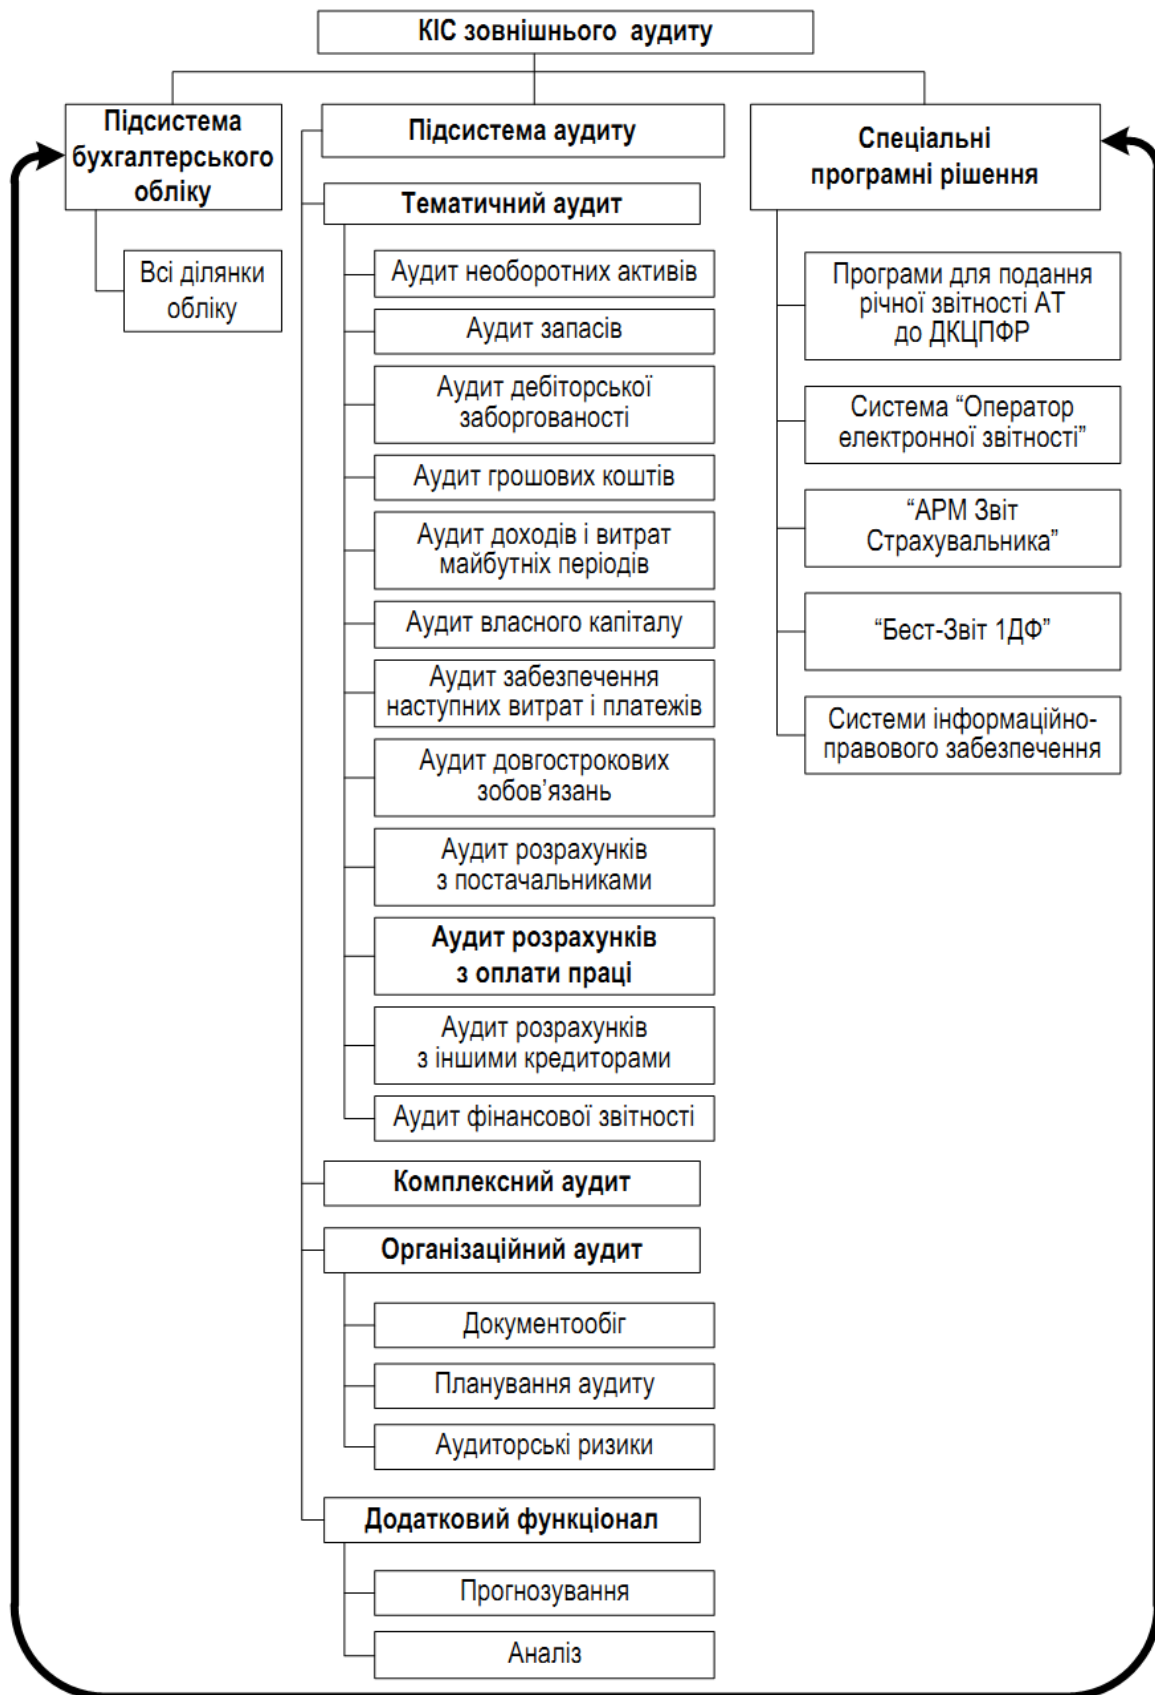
КІС зовнішнього аудиту

Підсистема бухгалтерського обліку

Всі ділянки обліку

Підсистема аудиту

Тематичний аудит

Аудит необоротних активів

Аудит запасів

Аудит дебіторської заборгованості

Аудит грошових коштів

Аудит доходів і витрат майбутніх періодів

Аудит власного капіталу

Аудит забезпечення наступних витрат і платежів

Аудит довгострокових зобов’язань

Аудит розрахунків з постачальниками

Аудит розрахунків з оплати праці

Аудит розрахунків з іншими кредиторами

Аудит фінансової звітності

Комплексний аудит

Організаційний аудит

Документообіг

Планування аудиту

Аудиторські ризики

Додатковий функціонал

Прогнозування

Аналіз

Спеціальні програмні рішення

Програми для подання річної звітності АТ до ДКЦПФР

Система “Оператор електронної звітності”

“АРМ Звіт Страхувальника”

“Бест-Звіт 1ДФ”

Системи інформаційно-правового забезпечення